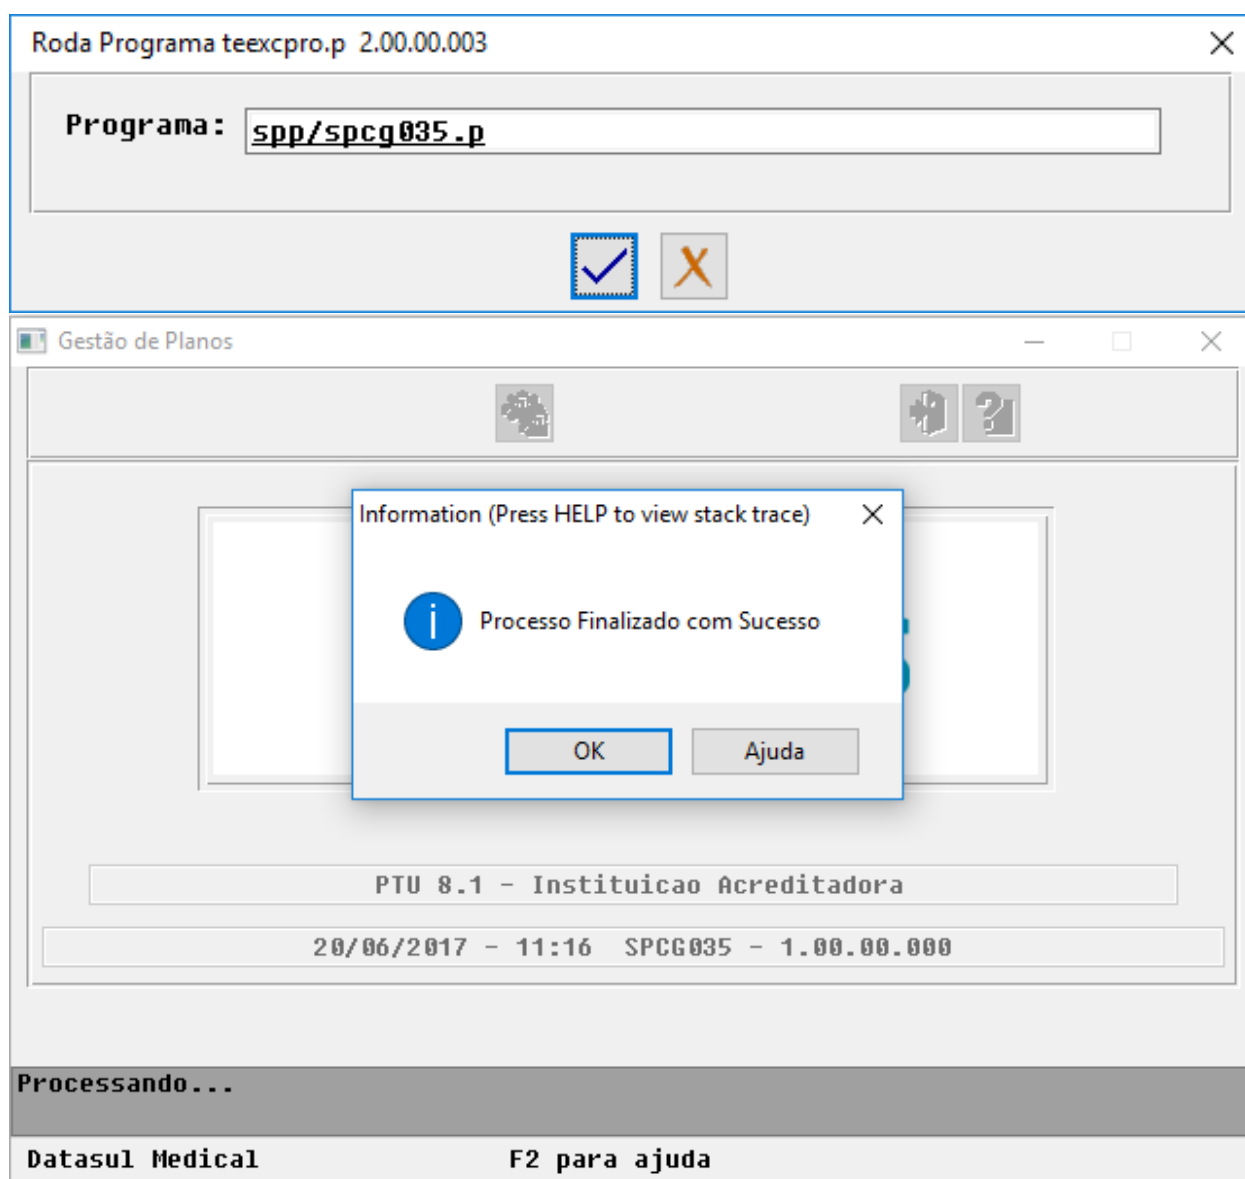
Roda Programa teexcpro.p 2.00.00.003

Programa: spp/spcg035.p

Gestão de Planos

Information (Press HELP to view stack trace)

Processo Finalizado com Sucesso

OK

Ajuda

PTU 8.1 - Instituicao Acreditadora

20/06/2017 - 11:16 SPCG035 - 1.00.00.000

Processando...

Datasul Medical

F2 para ajuda